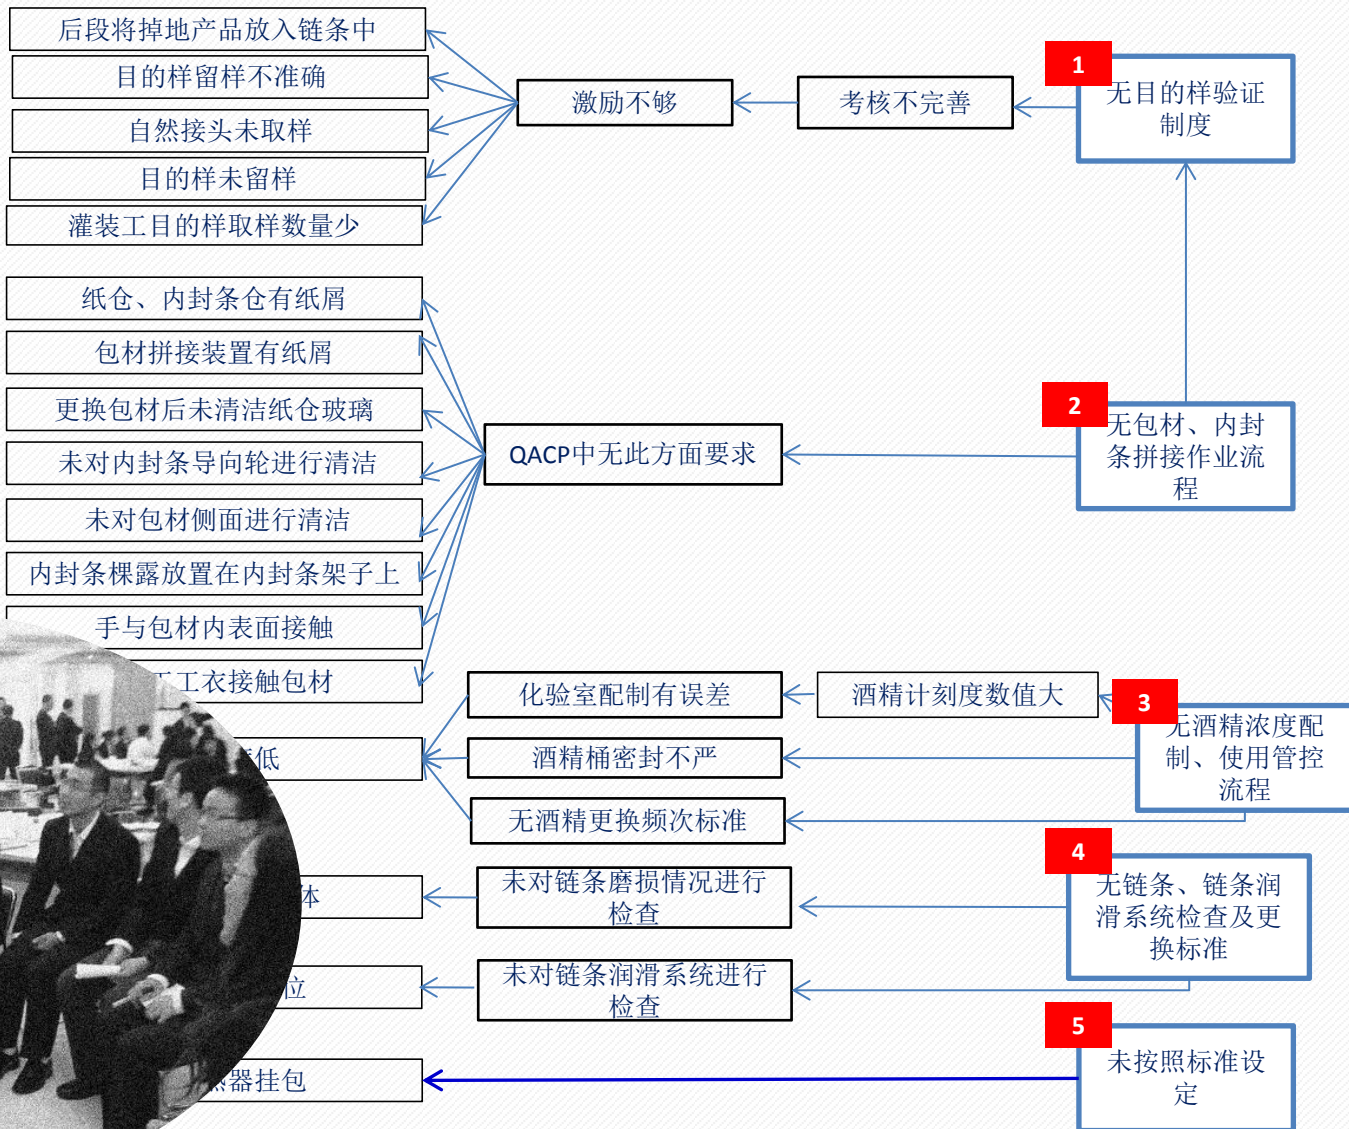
后段将掉地产品放入链条中
目的样留样不准确
自然接头未取样
目的样未留样
灌装工目的样取样数量少

激励不够
考核不完善
1
无目的样验证制度

纸仓、内封条仓有纸屑
包材拼接装置有纸屑
更换包材后未清洁纸仓玻璃
未对内封条导向轮进行清洁
未对包材侧面进行清洁
内封条棵露放置在内封条架子上
手与包材内表面接触
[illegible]工衣接触包材

QACP中无此方面要求
2
无包材、内封条拼接作业流程

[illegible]低
化验室配制有误差
酒精计刻度数值大
酒精桶密封不严
无酒精更换频次标准
3
无酒精浓度配制、使用管控流程

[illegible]体
未对链条磨损情况进行检查
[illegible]位
未对链条润滑系统进行检查
4
无链条、链条润滑系统检查及更换标准

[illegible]器挂包
5
未按照标准设定